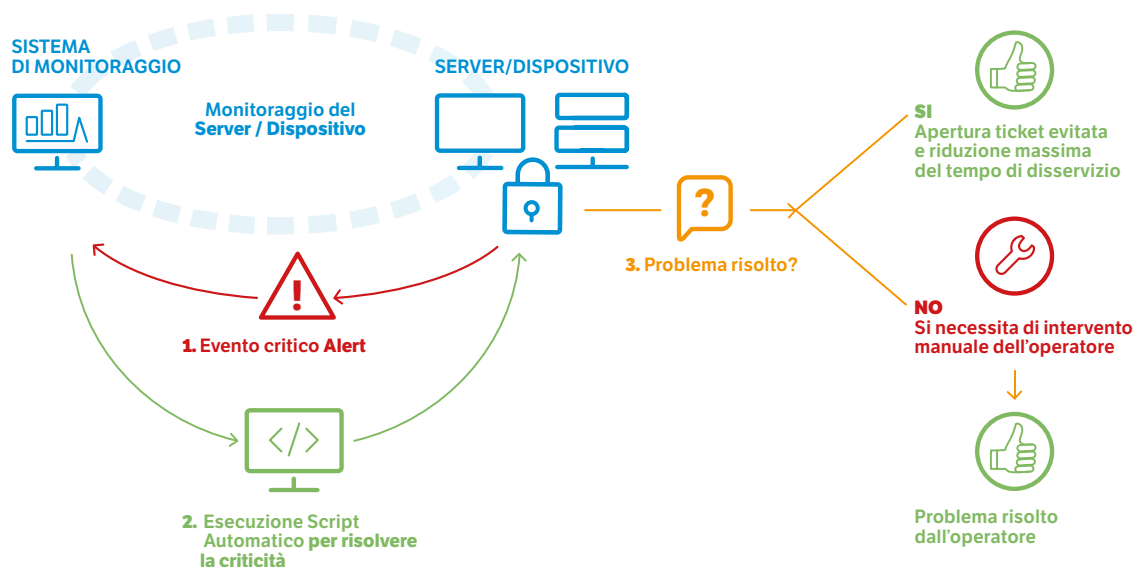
SISTEMA DI MONITORAGGIO

Monitoraggio del Server / Dispositivo

SERVER/DISPOSITIVO

1. Evento critico Alert

2. Esecuzione Script Automatico per risolvere la criticità

3. Problema risolto?

SI
Apertura ticket evitata e riduzione massima del tempo di disservizio

NO
Si necessita di intervento manuale dell'operatore

Problema risolto dall'operatore